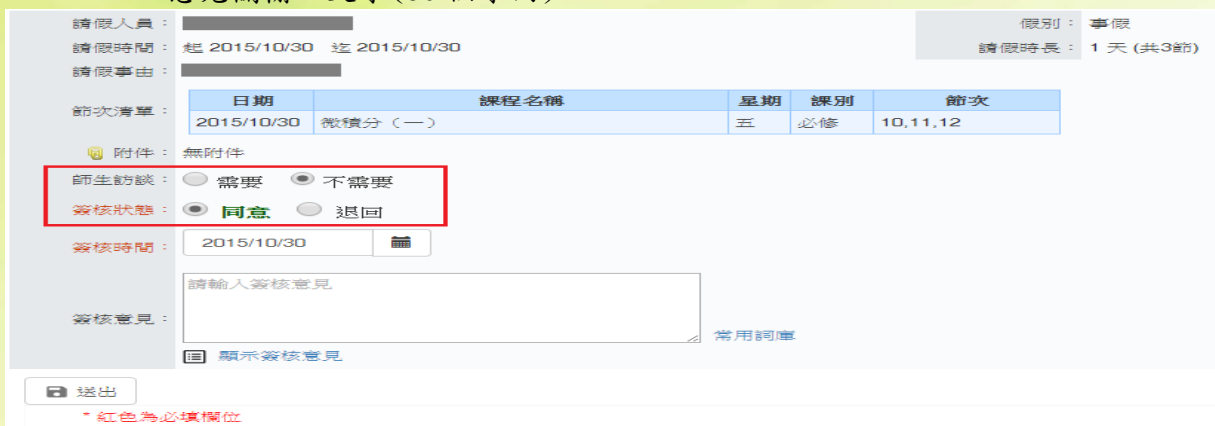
請假人員：

假別：事假

請假時間：起 2015/10/30 迄 2015/10/30

請假時長：1 天 (共3節)

請假事由：

節次清單：

| 日期 | 課程名稱 | 星期 | 課別 | 節次 |
|---|---|---|---|---|
| 2015/10/30 | 微積分（一） | 五 | 必修 | 10,11,12 |

附件：無附件

師生訪談：需要 不需要

簽核狀態：同意 退回

簽核時間：2015/10/30

簽核意見：請輸入簽核意見

常用詞庫

顯示簽核意見

送出

* 紅色為必填欄位